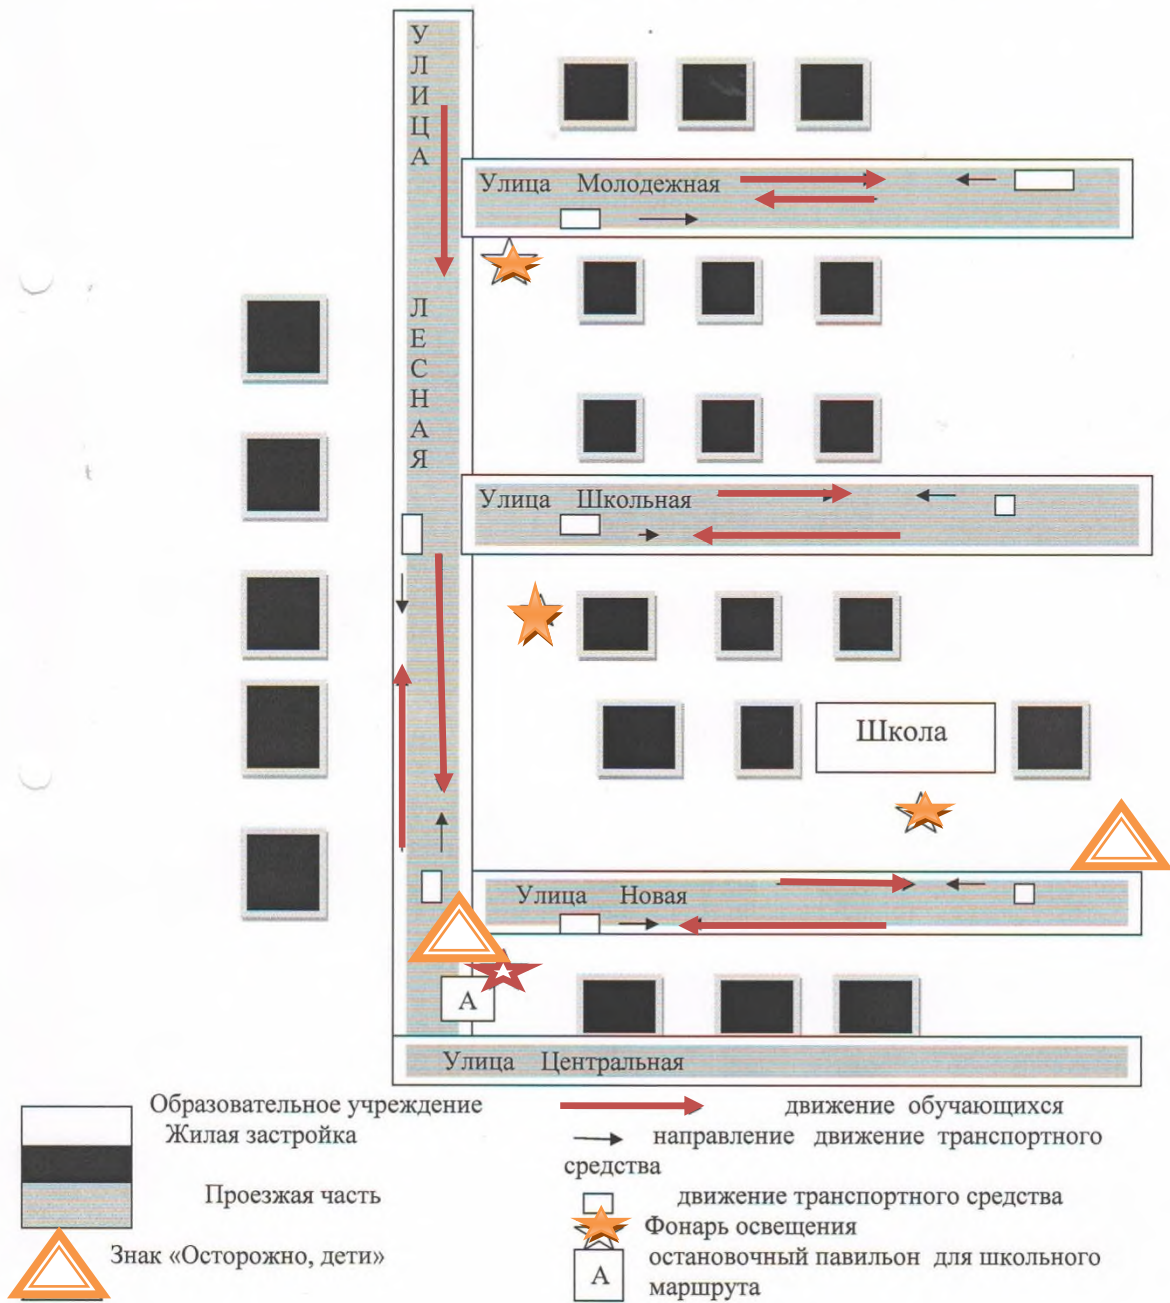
У
Л
И
Ц
А

Л
Е
С
Н
А
Я

Улица Молодежная

Улица Школьная

Школа

Улица Новая

А

Улица Центральная

Образовательное учреждение
Жилая застройка

Проезжая часть

Знак «Осторожно, дети»

движение обучающихся

направление движение транспортного средства

движение транспортного средства

Фонарь освещения

А

остановочный павильон для школьного маршрута